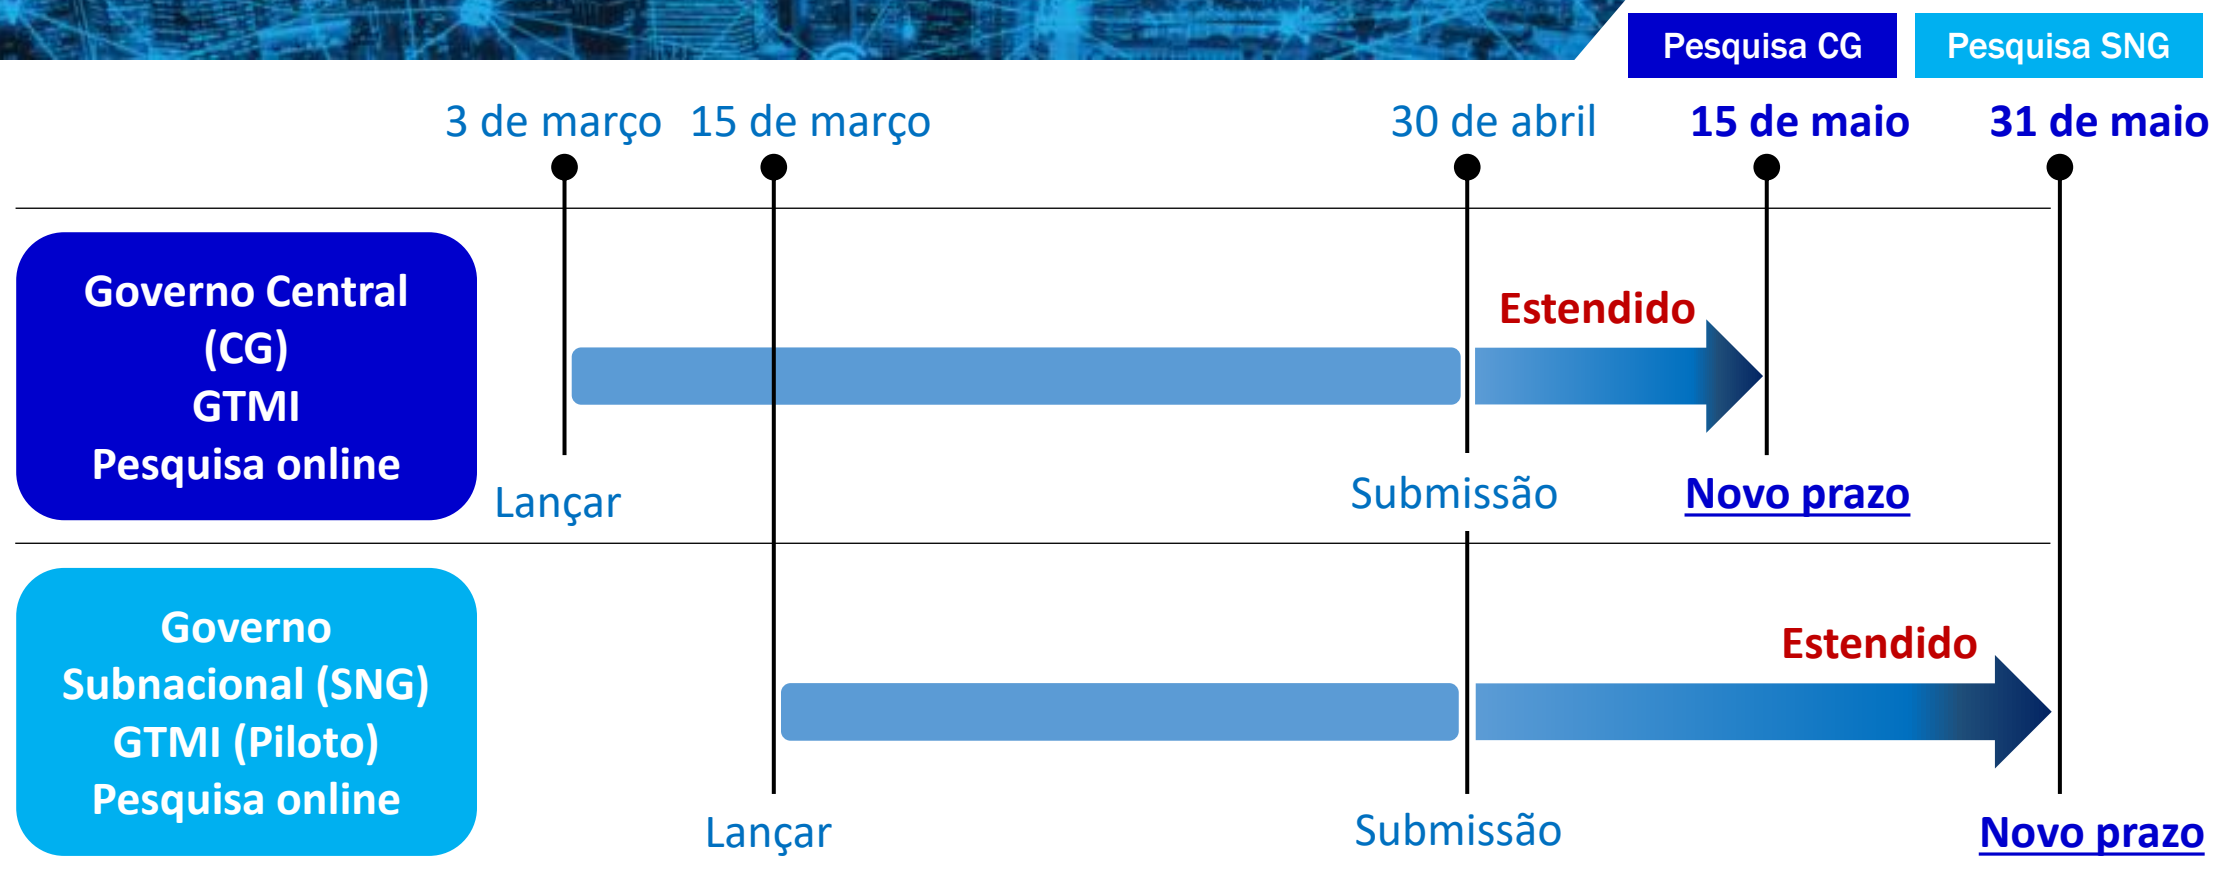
Pesquisa CG
Pesquisa SNG

3 de março
15 de março
30 de abril
15 de maio
31 de maio

Governo Central (CG) GTMI Pesquisa online

Estendido

Lançar
Submissão
Novo prazo

Governo Subnacional (SNG) GTMI (Piloto) Pesquisa online

Estendido

Lançar
Submissão
Novo prazo